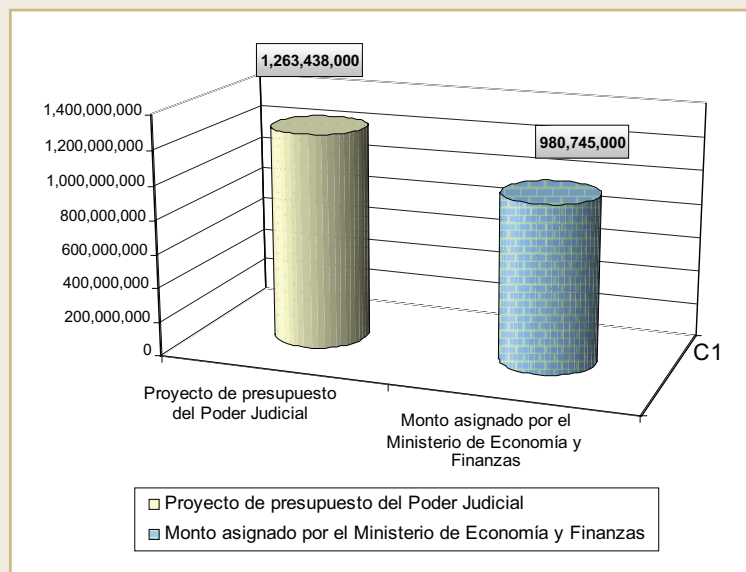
1,263,438,000

980,745,000

1,400,000,000
1,200,000,000
1,000,000,000
800,000,000
600,000,000
400,000,000
200,000,000
0

C1

Proyecto de presupuesto del Poder Judicial

Monto asignado por el Ministerio de Economía y Finanzas

Proyecto de presupuesto del Poder Judicial
Monto asignado por el Ministerio de Economía y Finanzas